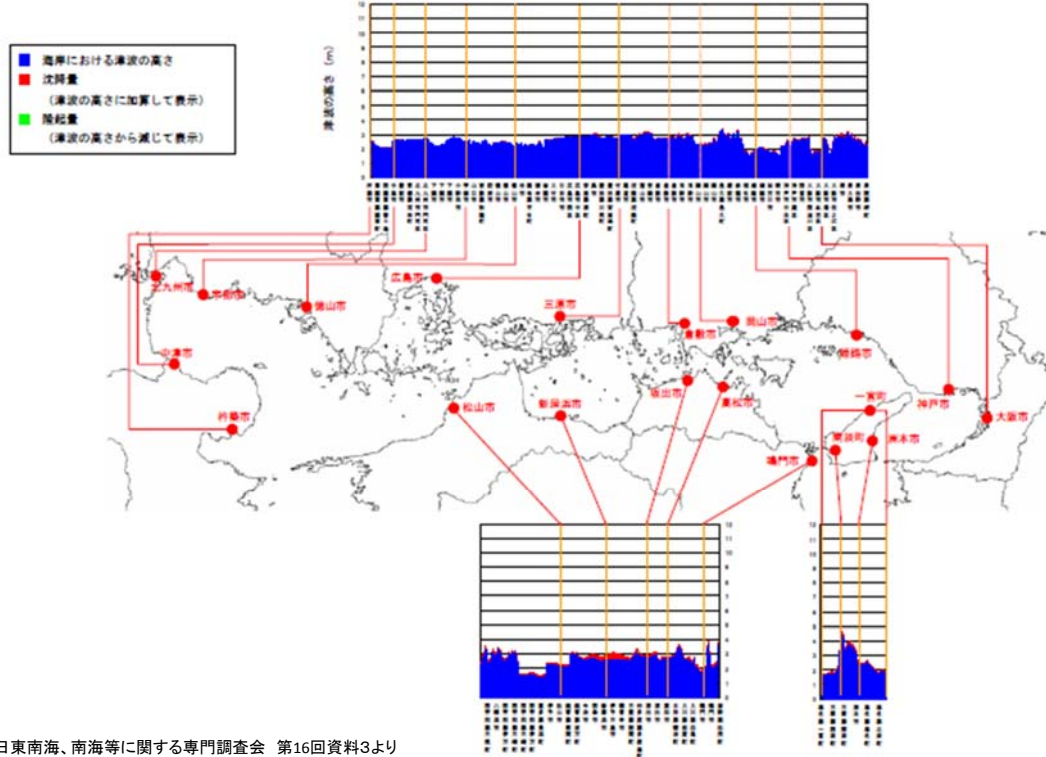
海岸における津波の高さ
沈降量
（津波の高さに加算して表示）
隆起量
（津波の高さから減じて表示）

津波の高さ（m）

12
11
10
9
8
7
6
5
4
3
2
1
0

北九州市
宇部市
徳山市
広島市
三原市
倉敷市
岡山市
姫路市
神戸市
大阪市
中津市
杵築市
松山市
新居浜市
坂出市
高松市
一宮市
洲本市
東浦町
鳴門市

12
11
10
9
8
7
6
5
4
3
2
1
0

12
11
10
9
8
7
6
5
4
3
2
1
0

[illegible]日東南海、南海等に関する専門調査会 第16回資料3より